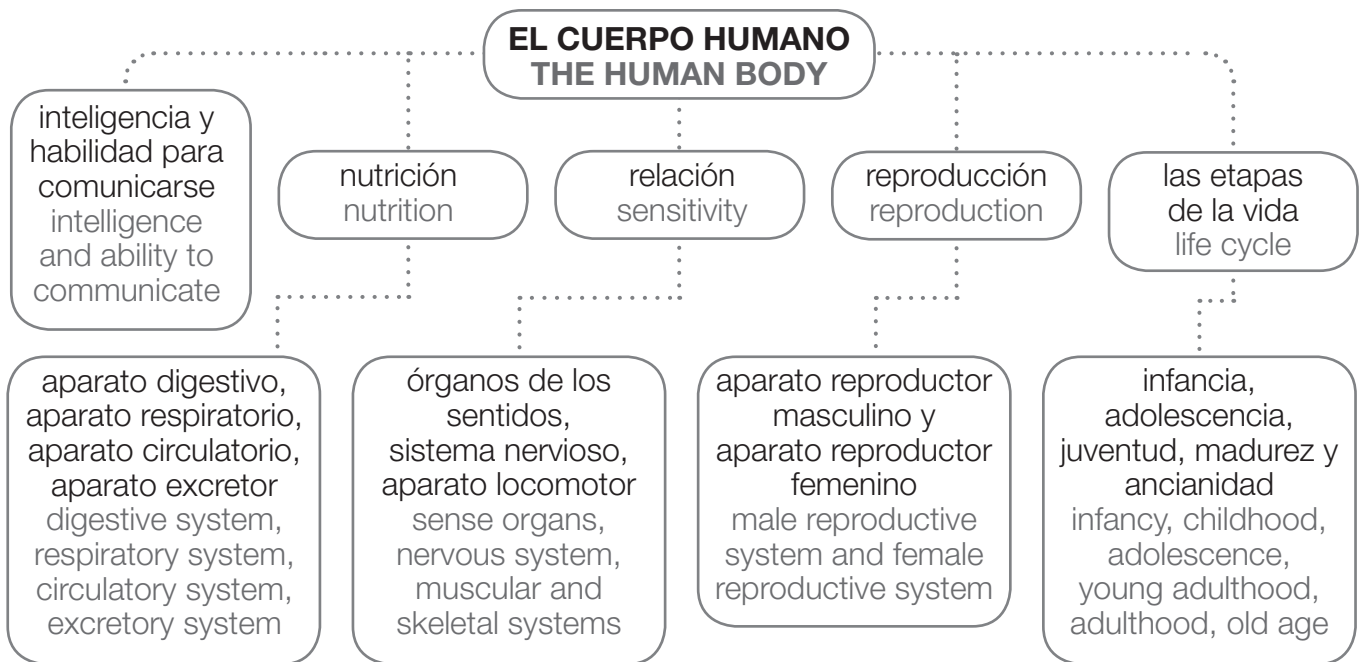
EL CUERPO HUMANO
THE HUMAN BODY

inteligencia y habilidad para comunicarse
intelligence and ability to communicate

nutrición
nutrition

relación
sensitivity

reproducción
reproduction

las etapas de la vida
life cycle

aparato digestivo, aparato respiratorio, aparato circulatorio, aparato excretor
digestive system, respiratory system, circulatory system, excretory system

órganos de los sentidos, sistema nervioso, aparato locomotor
sense organs, nervous system, muscular and skeletal systems

aparato reproductor masculino y aparato reproductor femenino
male reproductive system and female reproductive system

infancia, adolescencia, juventud, madurez y ancianidad
infancy, childhood, adolescence, young adulthood, adulthood, old age